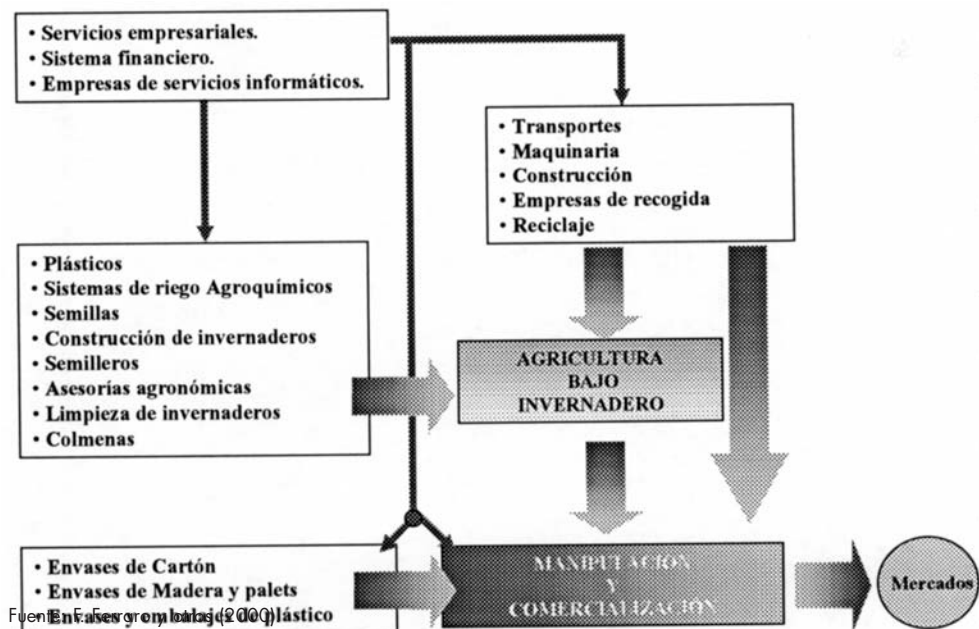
• Servicios empresariales.
• Sistema financiero.
• Empresas de servicios informáticos.

• Transportes
• Maquinaria
• Construcción
• Empresas de recogida
• Reciclaje

• Plásticos
• Sistemas de riego Agroquímicos
• Semillas
• Construcción de invernaderos
• Semilleros
• Asesorías agronómicas
• Limpieza de invernaderos
• Colmenas

AGRICULTURA BAJO INVERNADERO

• Envases de Cartón
• Envases de Madera y palets
• Envases y embalajes de plástico

MANIPULACIÓN Y COMERCIALIZACIÓN

Mercados

Fuente: F. Ferro y otros (2000)